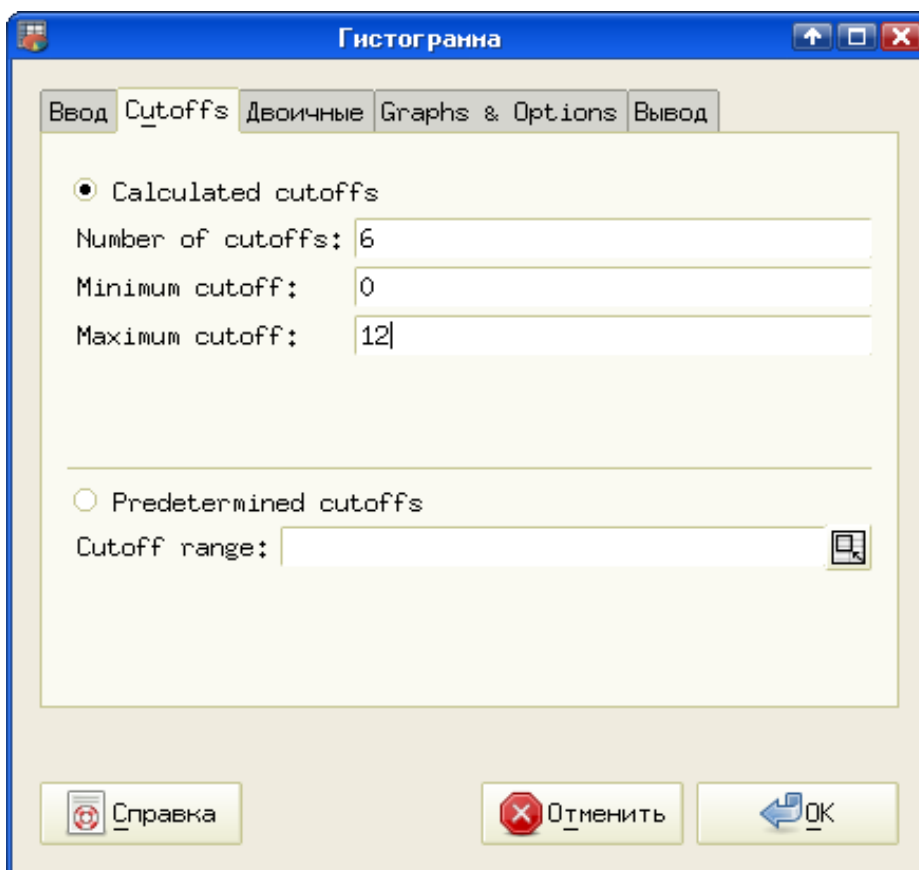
Гистограмма

Ввод | Cutoffs | Двоичные | Graphs & Options | Вывод

Calculated cutoffs
Number of cutoffs: 6
Minimum cutoff: 0
Maximum cutoff: 12

Predetermined cutoffs
Cutoff range:

Справка
Отменить
OK